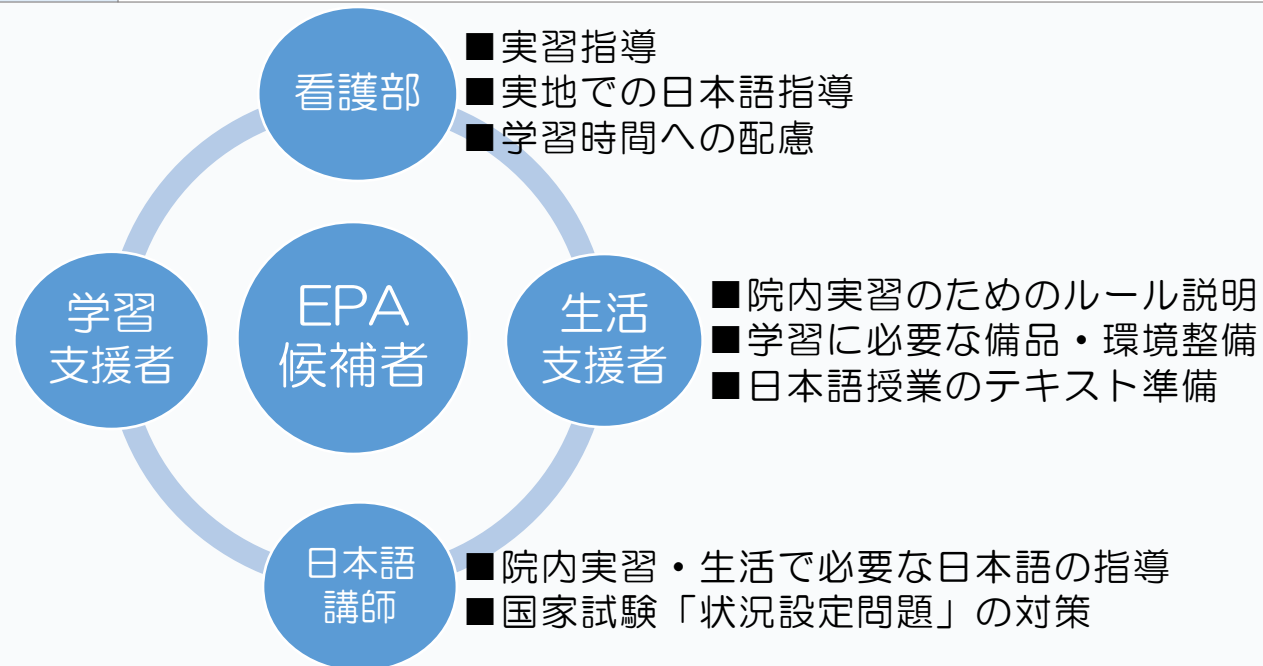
看護部

■実習指導
■実地での日本語指導
■学習時間への配慮

学習
支援者

EPA
候補者

生活
支援者

■院内実習のためのルール説明
■学習に必要な備品・環境整備
■日本語授業のテキスト準備

日本語
講師

■院内実習・生活で必要な日本語の指導
■国家試験「状況設定問題」の対策